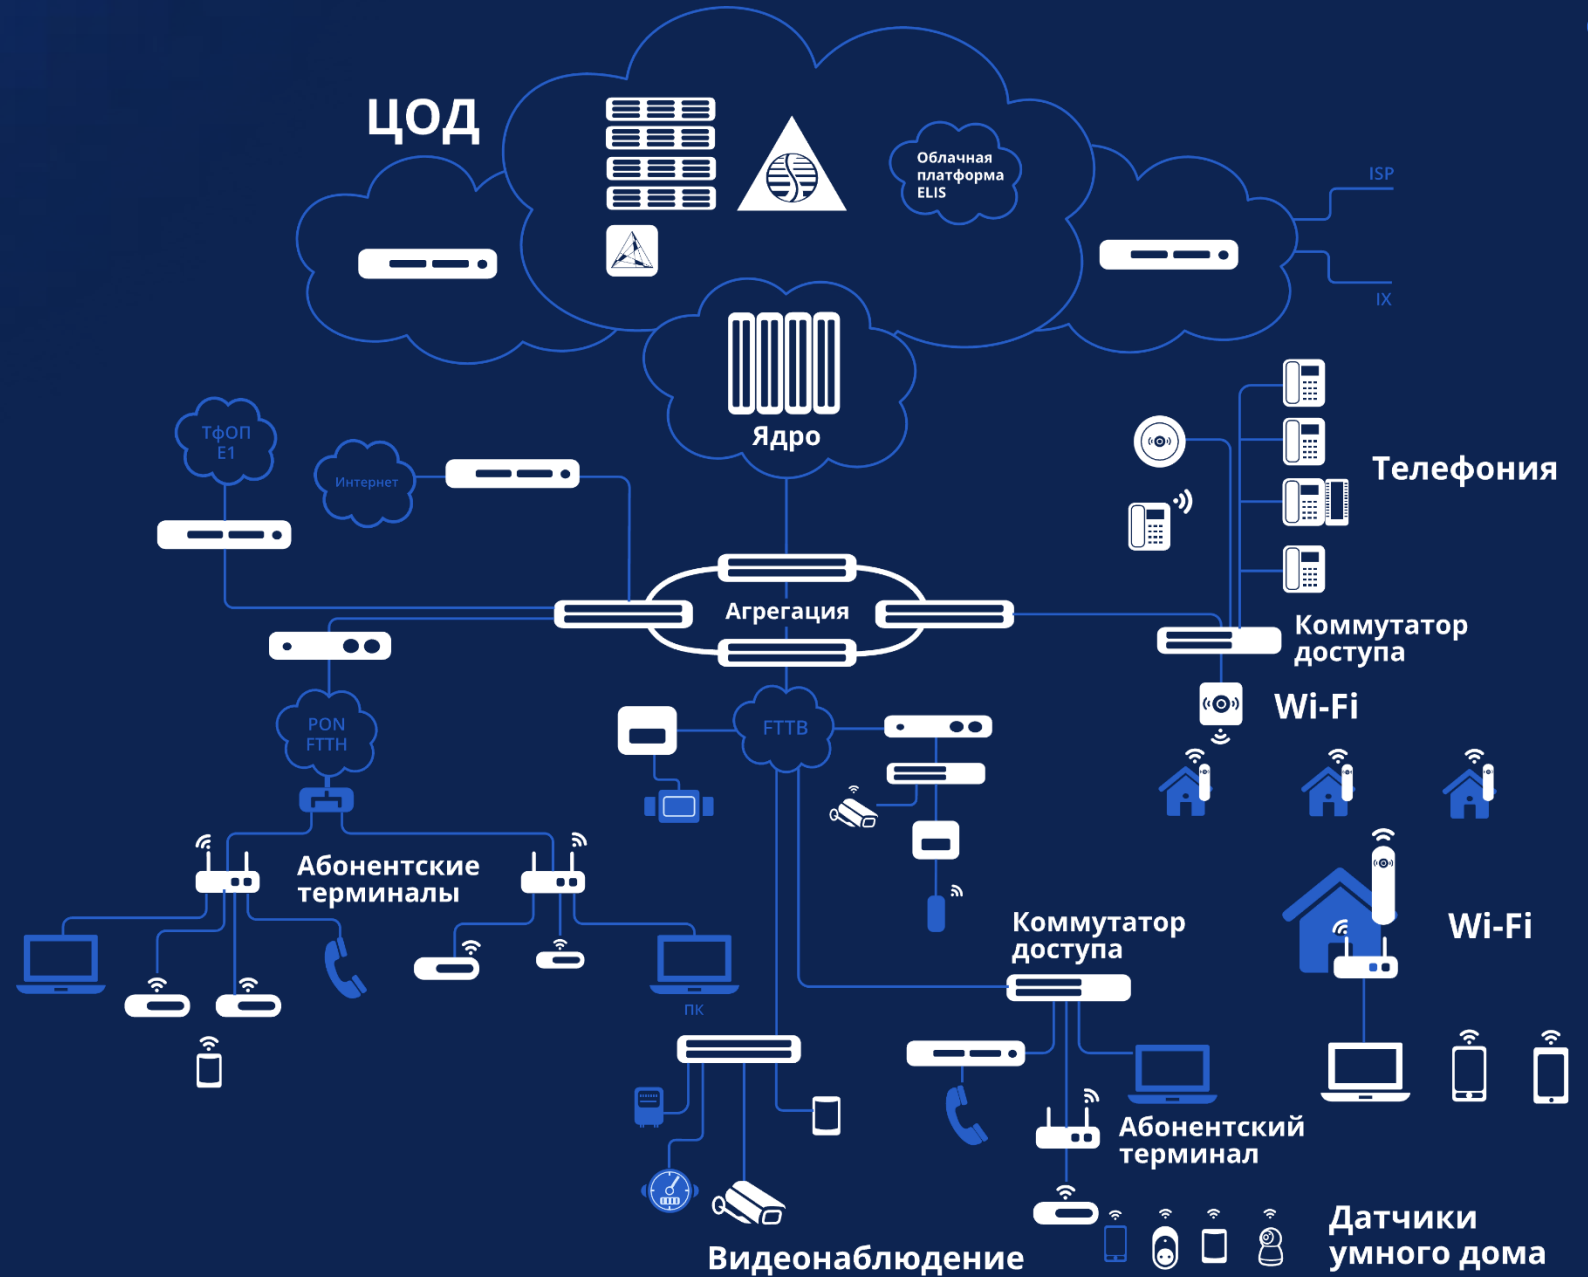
ЦОД

Облачная платформа ELIS

ISP

IX

Ядро

ТфОП E1

Интернет

Телефония

Агрегация

Коммутатор доступа

Wi-Fi

PON FTTH

FTTB

Абонентские терминалы

Wi-Fi

Коммутатор доступа

ПК

Абонентский терминал

Датчики умного дома

Видеонаблюдение